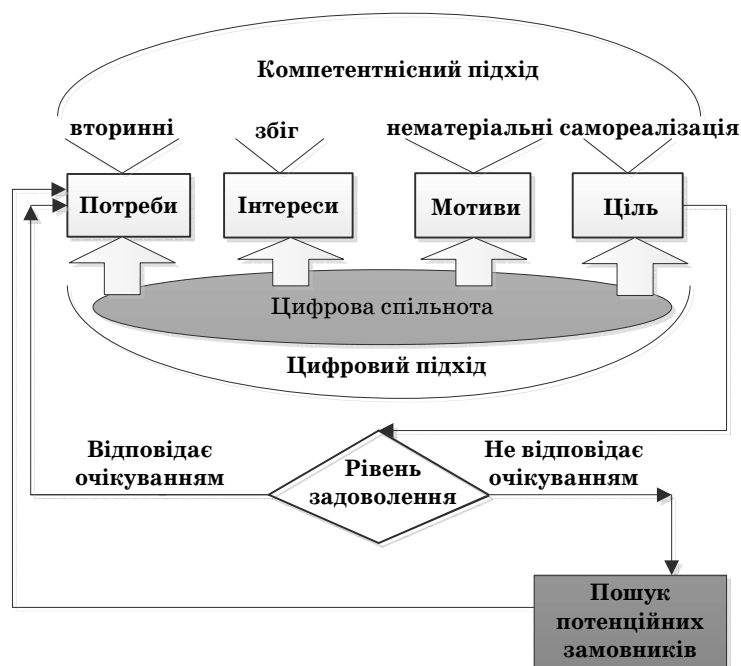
Компетентнісний підхід

вторинні

збіг

нематеріальні

самореалізація

Потреби

Інтереси

Мотиви

Ціль

Цифрова спільнота

Цифровий підхід

Відповідає очікуванням

Рівень задоволення

Не відповідає очікуванням

Пошук потенційних замовників